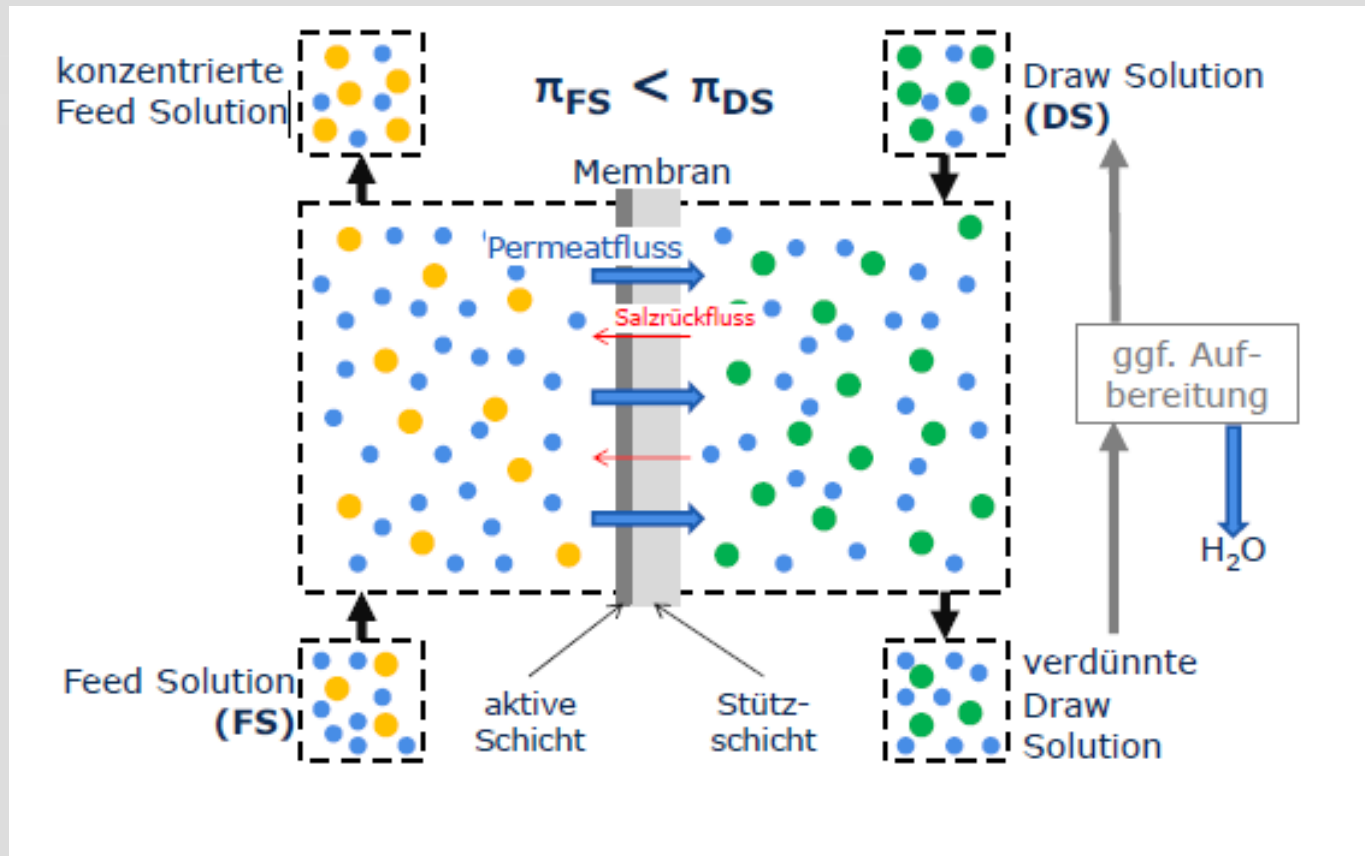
konzentrierte Feed Solution

$\pi_{FS} < \pi_{DS}$

Draw Solution (DS)

Membran

Permeatfluss

Salzrückfluss

ggf. Aufbereitung

$H_2O$

Feed Solution (FS)

aktive Schicht

Stützschicht

verdünnte Draw Solution